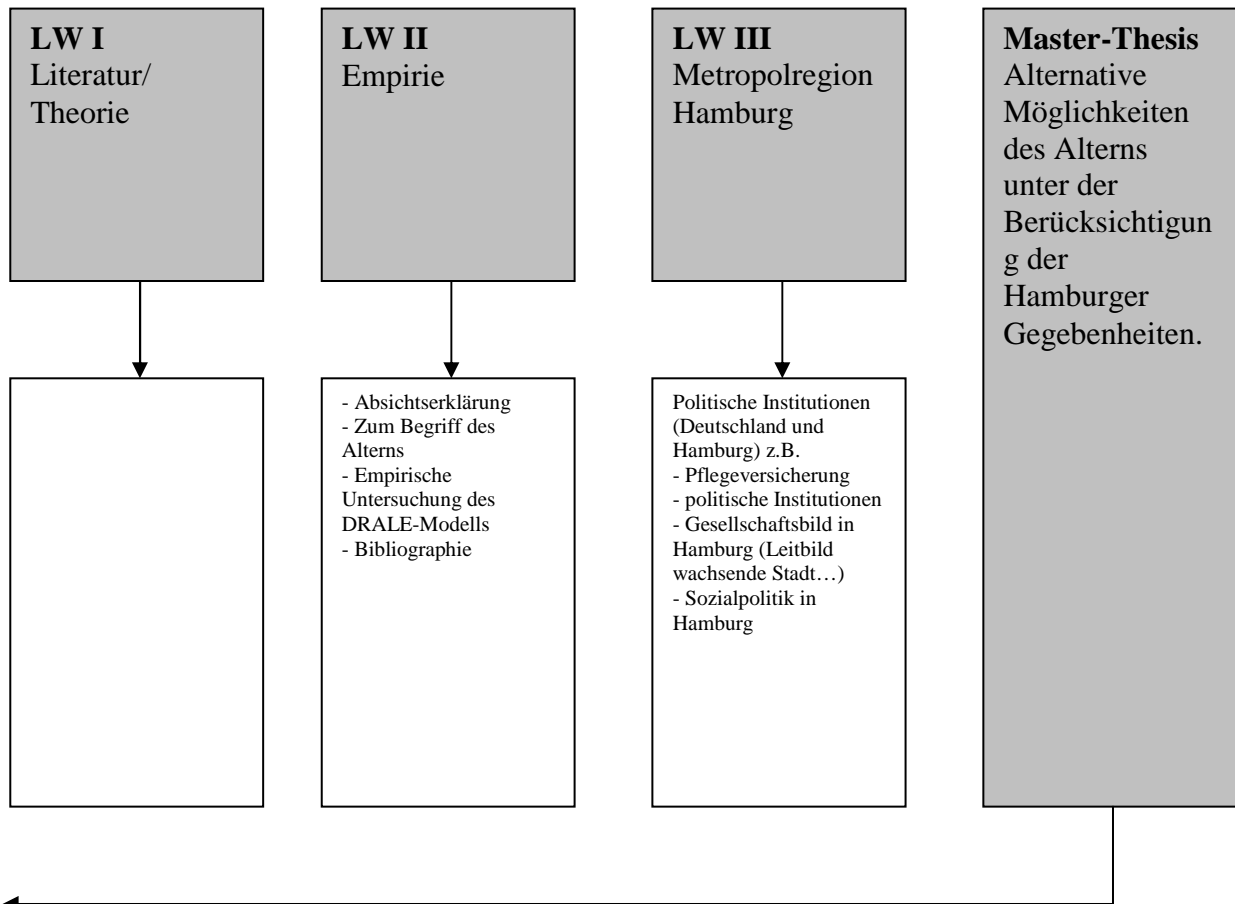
**LW I**
Literatur/ Theorie

**LW II**
Empirie

**LW III**
Metropolregion Hamburg

**Master-Thesis**
Alternative Möglichkeiten des Alterns unter der Berücksichtigung der Hamburger Gegebenheiten.

- Absichtserklärung
- Zum Begriff des Alterns
- Empirische Untersuchung des DRALE-Modells
- Bibliographie

Politische Institutionen (Deutschland und Hamburg) z.B.
- Pflegeversicherung
- politische Institutionen
- Gesellschaftsbild in Hamburg (Leitbild wachsende Stadt…)
- Sozialpolitik in Hamburg